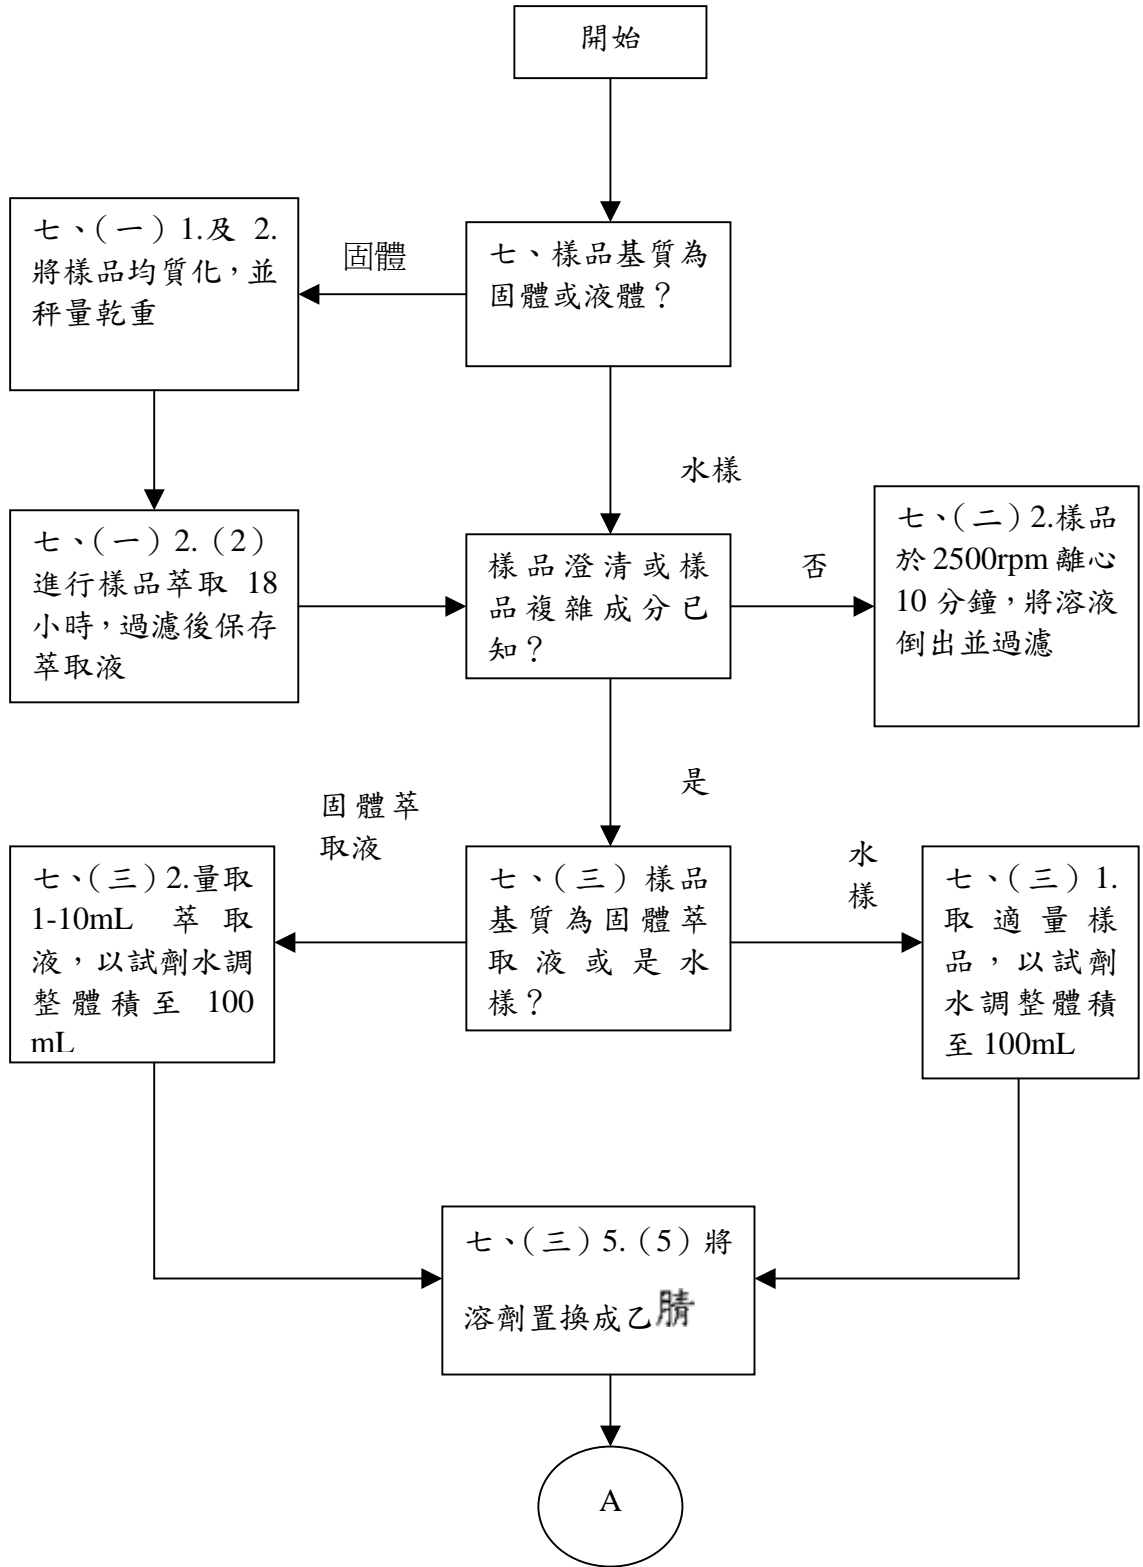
開始

七、(一) 1.及 2.將樣品均質化,並秤量乾重

固體

七、樣品基質為固體或液體?

水樣

七、(一) 2.(2)進行樣品萃取 18 小時,過濾後保存萃取液

樣品澄清或樣品複雜成分已知?

否

七、(二) 2.樣品於 2500rpm 離心 10 分鐘,將溶液倒出並過濾

是

固體萃取液

水樣

七、(三) 2.量取 1-10mL 萃取液,以試劑水調整體積至 100 mL

七、(三) 樣品基質為固體萃取液或是水樣?

七、(三) 1.取適量樣品,以試劑水調整體積至 100mL

七、(三) 5.(5) 將溶劑置換成乙腈

A